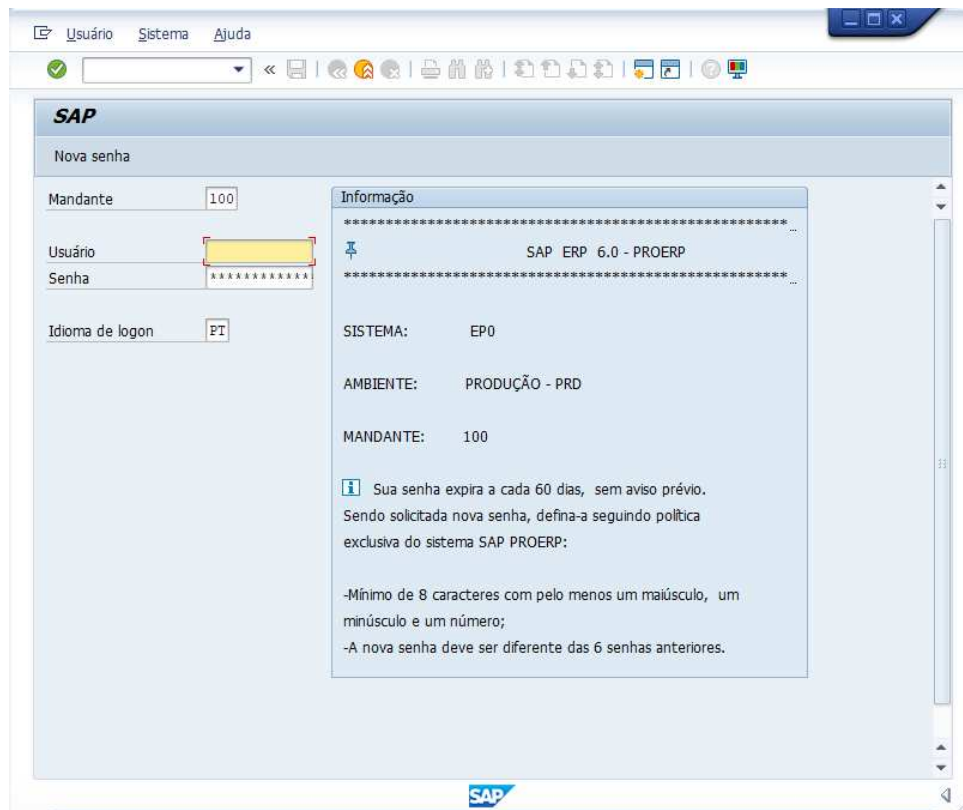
Usuário Sistema Ajuda

«

SAP

Nova senha

Mandante 100

Usuário
Senha ***********

Idioma de logon PT

Informação

*******************************************************

SAP ERP 6.0 - PROERP

*******************************************************

SISTEMA: EP0

AMBIENTE: PRODUÇÃO - PRD

MANDANTE: 100

Sua senha expira a cada 60 dias, sem aviso prévio. Sendo solicitada nova senha, defina-a seguindo política exclusiva do sistema SAP PROERP:

-Mínimo de 8 caracteres com pelo menos um maiúsculo, um minúsculo e um número;
-A nova senha deve ser diferente das 6 senhas anteriores.

SAP